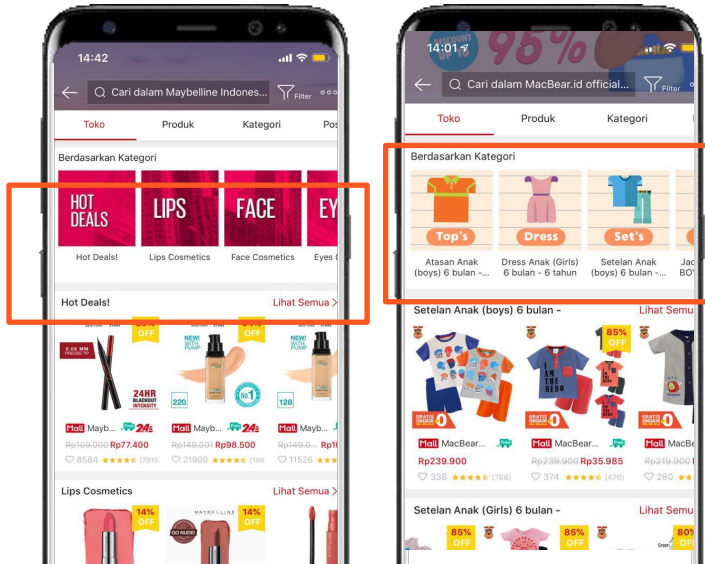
14:42

Cari dalam Maybelline Indones...

Filter

Toko

Produk

Kategori

Pos

Berdasarkan Kategori

HOT DEALS

Hot Deals!

LIPS

Lips Cosmetics

FACE

Face Cosmetics

EY

Eyes (

Hot Deals!

Lihat Semua >

OFF

OFF

24HR BLACKOUT INTENSITY

NEW! WITH PUMP

220

128

Mall Mayb...

Rp109.000 Rp77.400

8584 (7915

Mall Mayb...

Rp149.001 Rp98.500

21900 (166

Mall Mayb...

Rp149.0... Rp10

11526

Lips Cosmetics

Lihat Semua >

14% OFF

14% OFF

MAYBELLINE

14:01

95%

Cari dalam MacBear.id official...

Filter

Toko

Produk

Kategori

Berdasarkan Kategori

Top's

Atasan Anak (boys) 6 bulan -...

Dress

Dress Anak (Girls) 6 bulan - 6 tahun

Set's

Setelan Anak (boys) 6 bulan -...

Jac

Ja BOY

Setelan Anak (boys) 6 bulan -

Lihat Sem

85% OFF

Mall MacBear...

Rp239.900

338 (786)

Mall MacBear...

Rp239.900 Rp35.985

374 (476)

Mall MacBe

Rp219.900

280

Setelan Anak (Girls) 6 bulan -

Lihat Sem

85% OFF

85% OFF

80% OFF